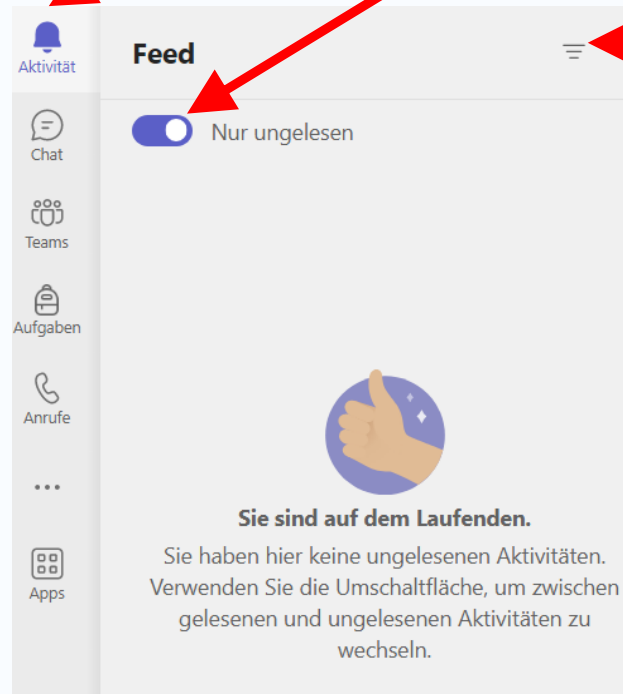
Aktivität

Chat

Teams

Aufgaben

Anrufe

...

Apps

Feed

Nur ungelesen

Sie sind auf dem Laufenden.

Sie haben hier keine ungelesenen Aktivitäten. Verwenden Sie die Umschaltfläche, um zwischen gelesenen und ungelesenen Aktivitäten zu wechseln.